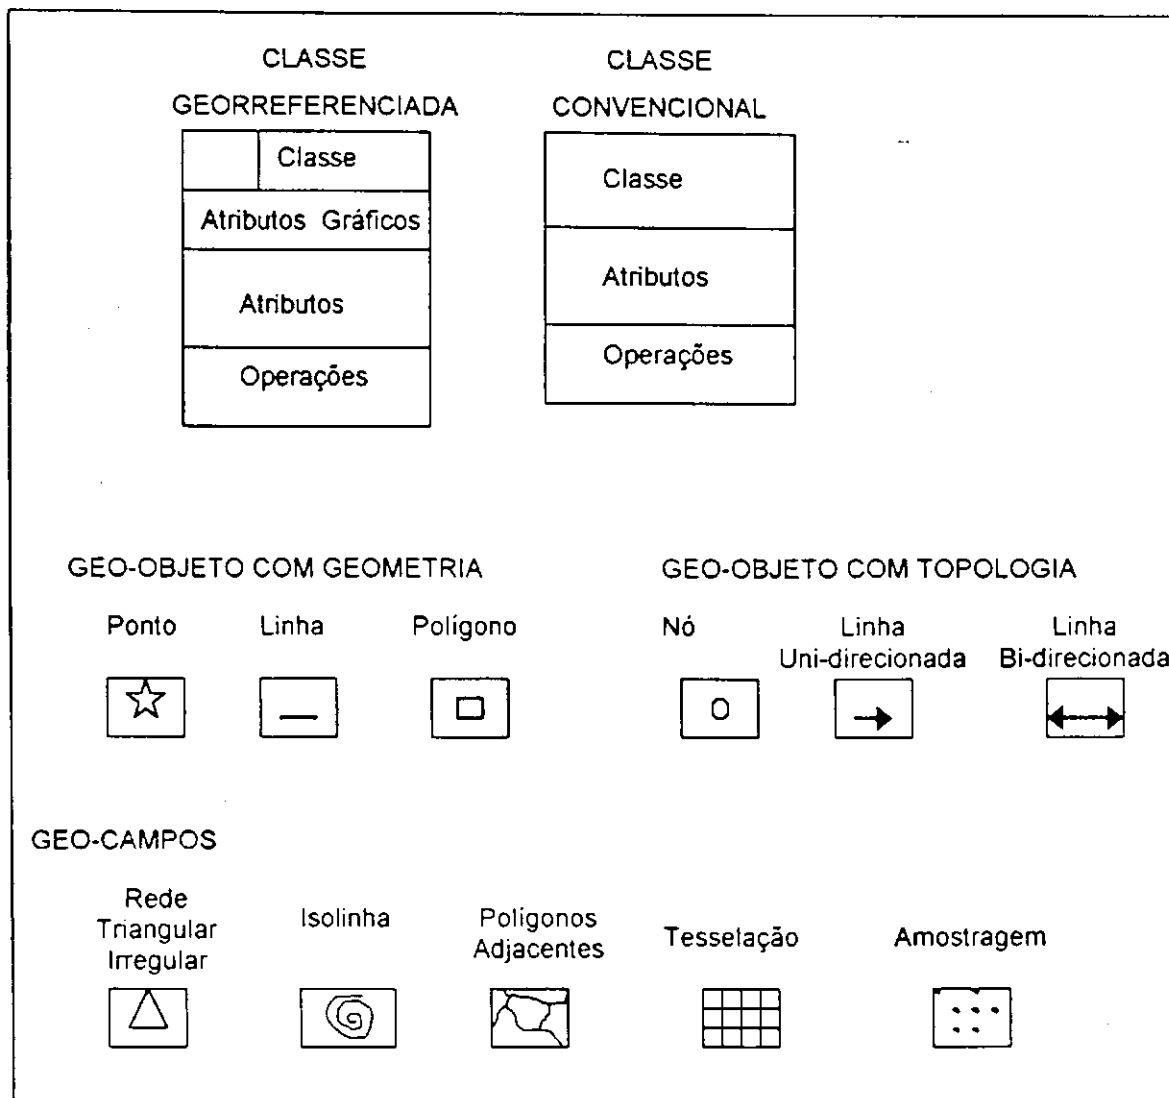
CLASSE GEORREFERENCIADA

Classe

Atributos Gráficos

Atributos

Operações

CLASSE CONVENCIONAL

Classe

Atributos

Operações

GEO-OBJETO COM GEOMETRIA

Ponto

Linha

Polígono

GEO-OBJETO COM TOPOLOGIA

Nó

Linha Uni-direcionada

Linha Bi-direcionada

GEO-CAMPOS

Rede Triangular Irregular

Isolinha

Polígonos Adjacentes

Tesselação

Amostragem